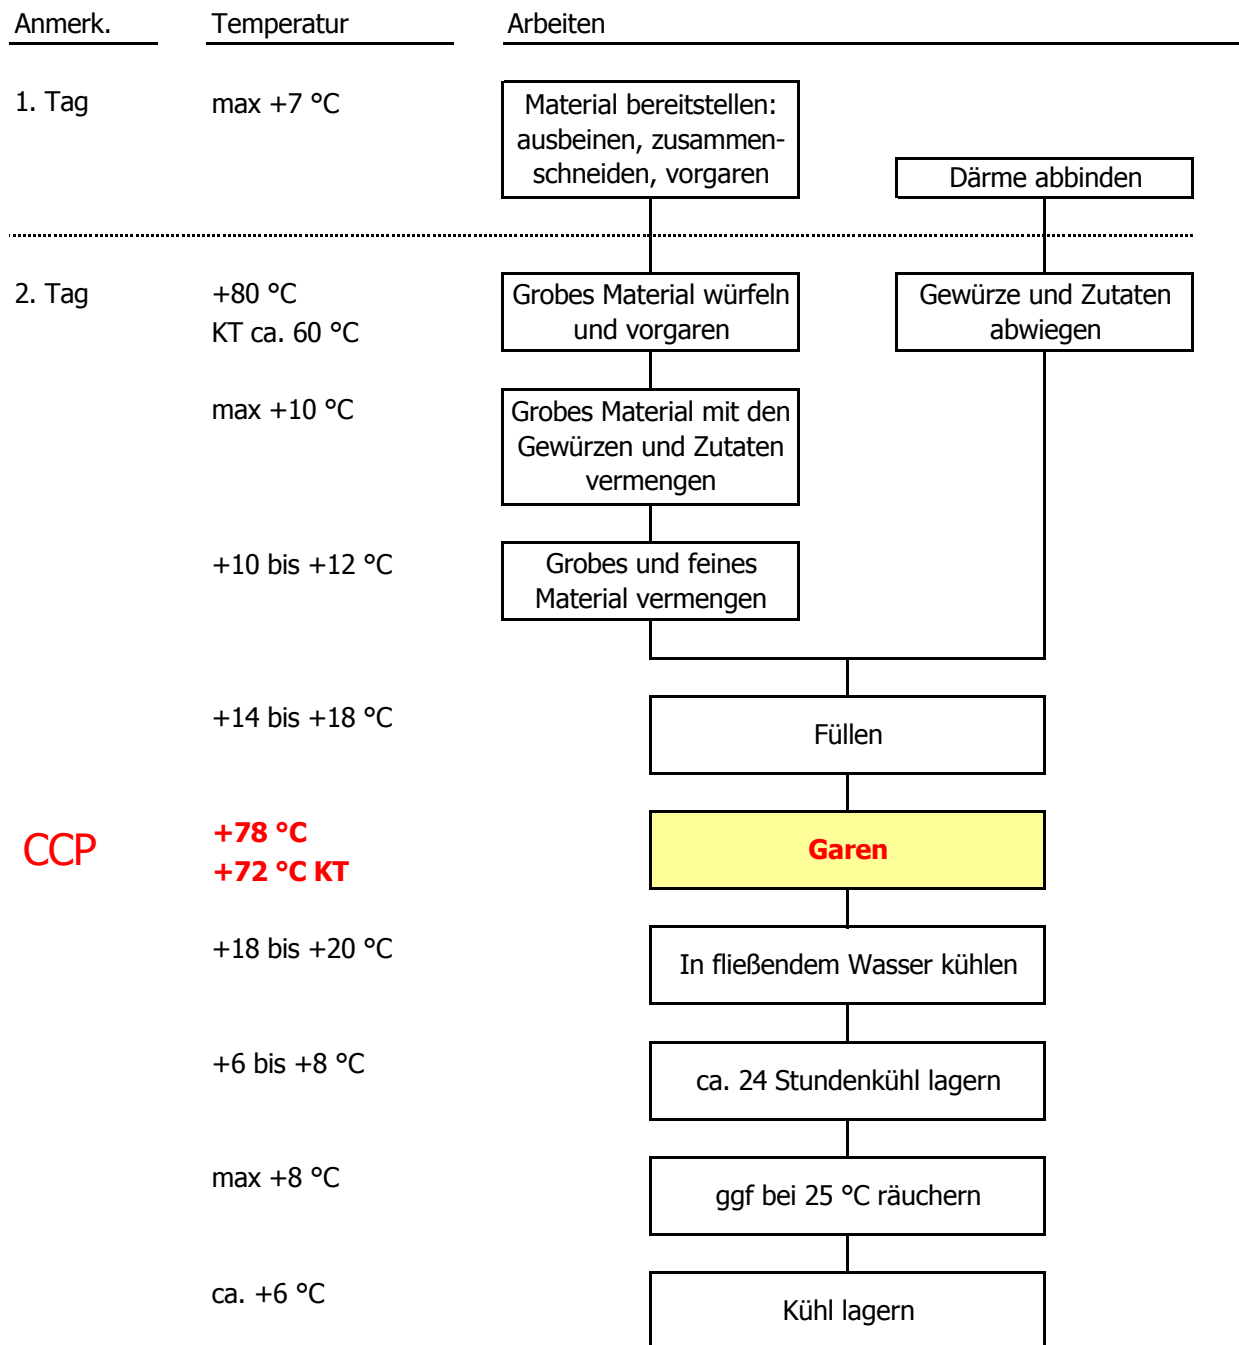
Anmerk.

Temperatur

Arbeiten

1. Tag

max +7 °C

Material bereitstellen: ausbeinen, zusammenschneiden, vorgaren

Därme abbinden

2. Tag

+80 °C
KT ca. 60 °C

Grobes Material würfeln und vorgaren

Gewürze und Zutaten abwiegen

max +10 °C

Grobes Material mit den Gewürzen und Zutaten vermengen

+10 bis +12 °C

Grobes und feines Material vermengen

+14 bis +18 °C

Füllen

CCP

+78 °C
+72 °C KT

Garen

+18 bis +20 °C

In fließendem Wasser kühlen

+6 bis +8 °C

ca. 24 Stundenkühl lagern

max +8 °C

ggf bei 25 °C räuchern

ca. +6 °C

Kühl lagern